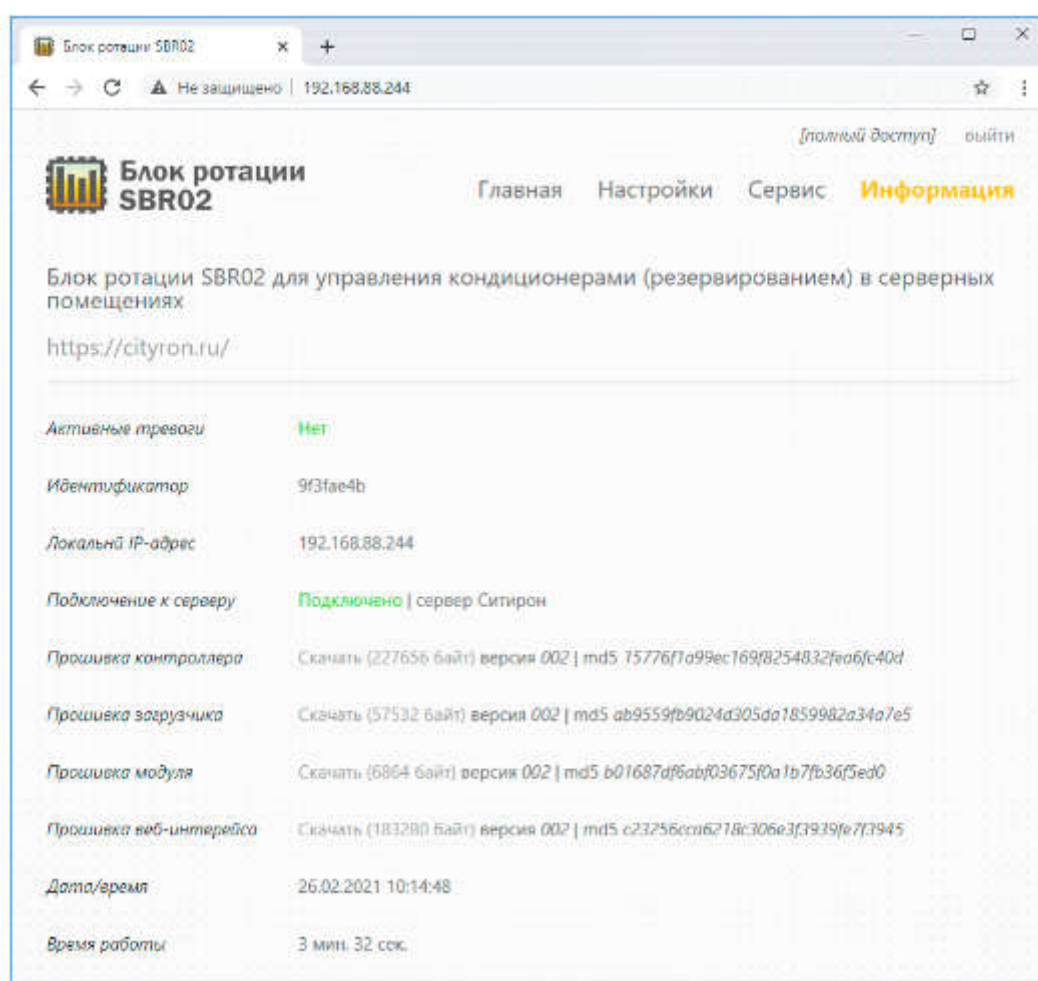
Блок ротации SBR02 ×

Не защищено | 192.168.88.244

[полный доступ] выйти

Блок ротации SBR02

Главная Настройки Сервис Информация

Блок ротации SBR02 для управления кондиционерами (резервированием) в серверных помещениях

https://cityron.ru/

| | |
|---|---|
| Активные тревоги | Нет |
| Идентификатор | 9f3fae4b |
| Локальный IP-адрес | 192.168.88.244 |
| Подключение к серверу | Подключено \| сервер Ситирон |
| Прошивка контроллера | Скачать (227656 байт) версия 002 \| md5 15776f1a99ec169f8254832fea6fc40d |
| Прошивка загрузчика | Скачать (57532 байт) версия 002 \| md5 ab9559fb9024d305da1859982a34a7e5 |
| Прошивка модуля | Скачать (6864 байт) версия 002 \| md5 b01687df6abf03675f0a1b7fb36f5ed0 |
| Прошивка веб-интерфейса | Скачать (183280 байт) версия 002 \| md5 c23256cca6218c306e3f3939fe7f3945 |
| Дата/время | 26.02.2021 10:14:48 |
| Время работы | 3 мин. 32 сек. |